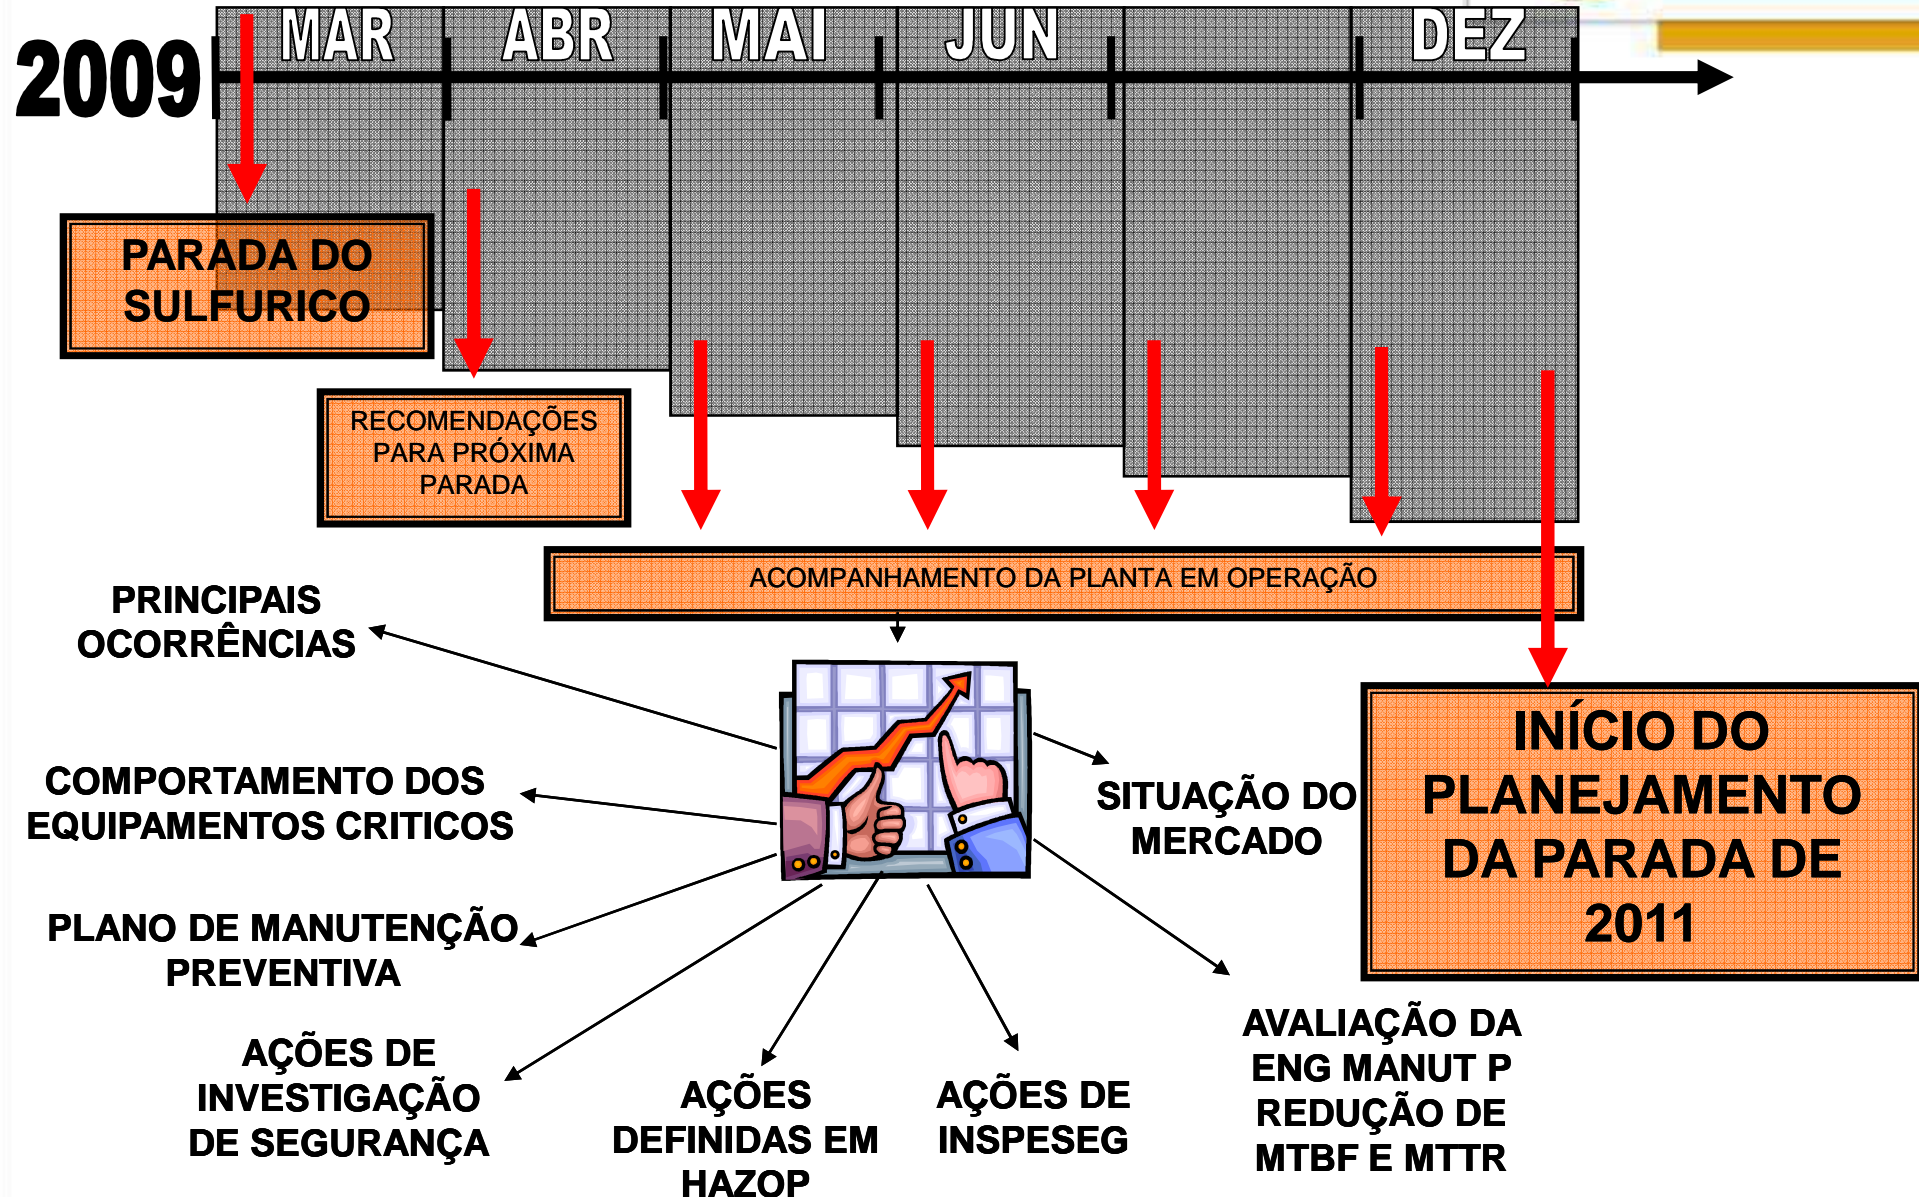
2009

MAR

ABR

MAI

JUN

DEZ

PARADA DO SULFURICO

RECOMENDAÇÕES PARA PRÓXIMA PARADA

ACOMPANHAMENTO DA PLANTA EM OPERAÇÃO

INÍCIO DO PLANEJAMENTO DA PARADA DE 2011

PRINCIPAIS OCORRÊNCIAS

COMPORTAMENTO DOS EQUIPAMENTOS CRITICOS

PLANO DE MANUTENÇÃO PREVENTIVA

AÇÕES DE INVESTIGAÇÃO DE SEGURANÇA

AÇÕES DEFINIDAS EM HAZOP

AÇÕES DE INSPESEG

AVALIAÇÃO DA ENG MANUT P REDUÇÃO DE MTBF E MTTR

SITUAÇÃO DO MERCADO